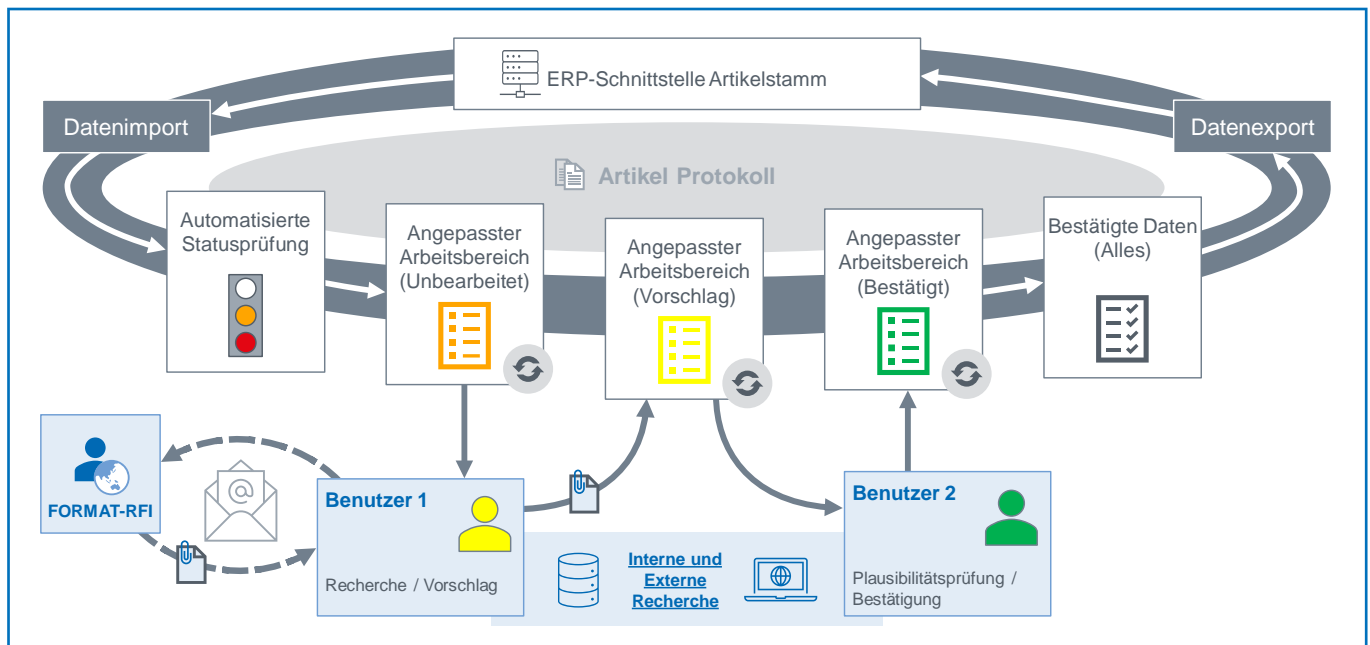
ERP-Schnittstelle Artikelstamm

Datenimport

Datenexport

Artikel Protokoll

Automatisierte Statusprüfung

Angepasster Arbeitsbereich (Unbearbeitet)

Angepasster Arbeitsbereich (Vorschlag)

Angepasster Arbeitsbereich (Bestätigt)

Bestätigte Daten (Alles)

FORMAT-RFI

Benutzer 1

Recherche / Vorschlag

Interne und Externe Recherche

Benutzer 2

Plausibilitätsprüfung / Bestätigung